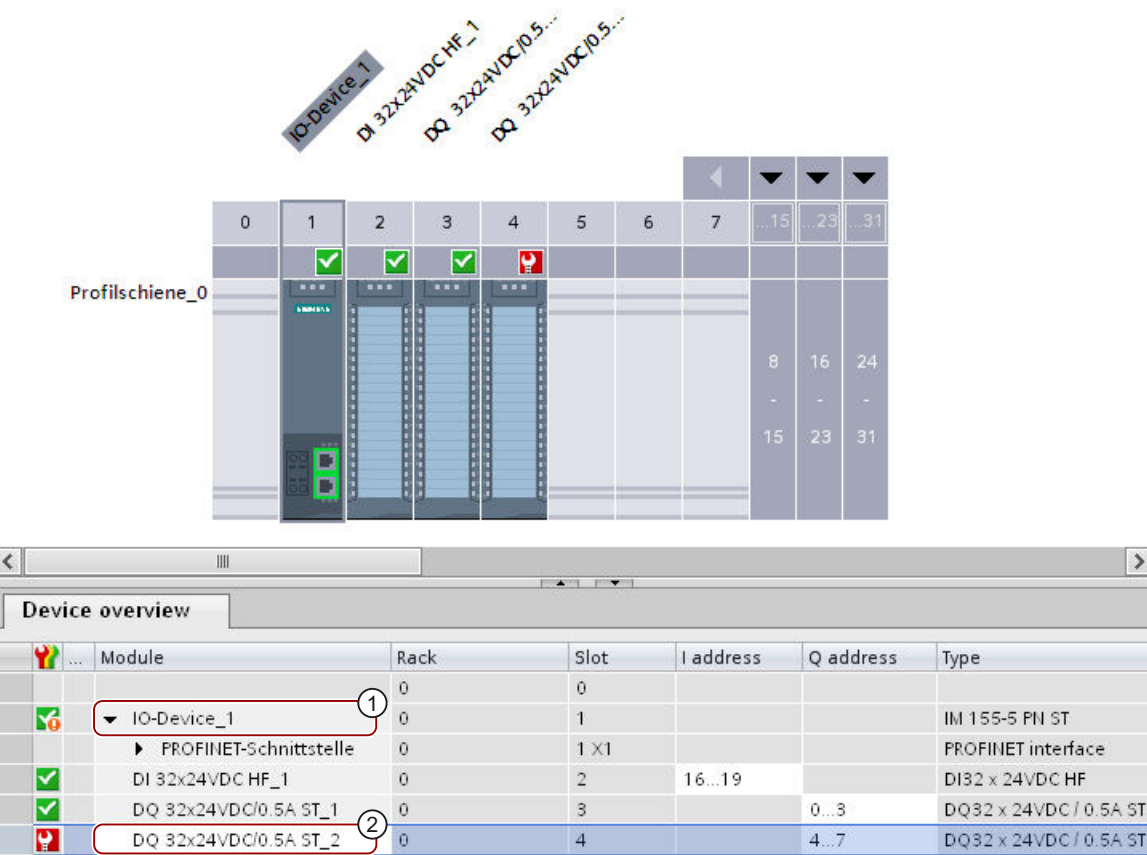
IO-Device_1
DI 32x24VDC HF_1
DQ 32x24VDC/0.5...
DQ 32x24VDC/0.5...

| 0 | 1 | 2 | 3 | 4 | 5 | 6 | 7 | ...15 | ...23 | ...31 |
|---|---|---|---|---|---|---|---|---|---|---|

Profilschiene_0

8 - 15
16 - 23
24 - 31

Device overview

| | ... | Module | Rack | Slot | I address | Q address | Type |
|---|---|---|---|---|---|---|---|
| | | | 0 | 0 | | | |
| | | IO-Device_1 ① | 0 | 1 | | | IM 155-5 PN ST |
| | | PROFINET-Schnittstelle | 0 | 1 X1 | | | PROFINET interface |
| | | DI 32x24VDC HF_1 | 0 | 2 | 16...19 | | DI32 x 24VDC HF |
| | | DQ 32x24VDC/0.5A ST_1 | 0 | 3 | | 0...3 | DQ32 x 24VDC / 0.5A ST |
| | | DQ 32x24VDC/0.5A ST_2 ② | 0 | 4 | | 4...7 | DQ32 x 24VDC / 0.5A ST |